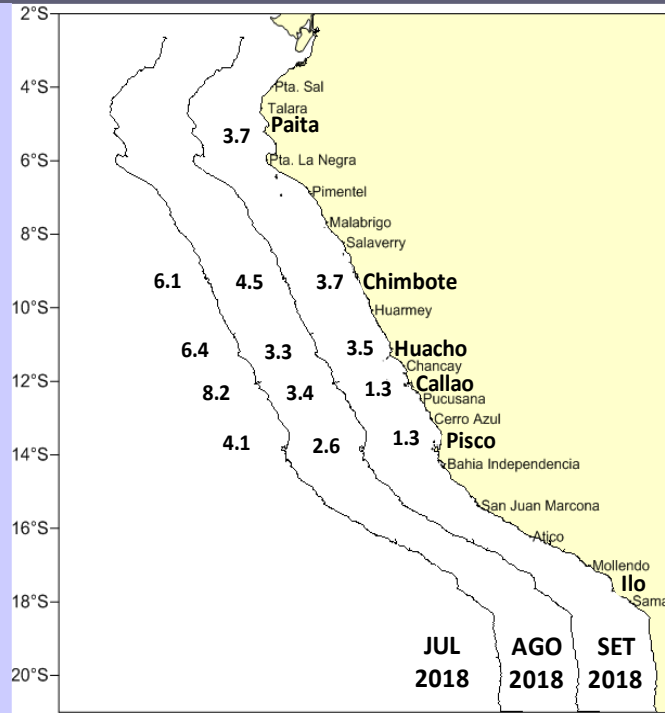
2°S
4°S
6°S
8°S
10°S
12°S
14°S
16°S
18°S
20°S

Pta. Sal
Talara
3.7 Paita
Pta. La Negra
Pimentel
Malabrigo
Salaverry
6.1 4.5 3.7 Chimbote
Huarmey
6.4 3.3 3.5 Huacho
Chancay
8.2 3.4 1.3 Callao
Pucusana
Cerro Azul
4.1 2.6 1.3 Pisco
Bahia Independencia
San Juan Marcona
Atico
Mollendo
Ilo
Sama

JUL 2018
AGO 2018
SET 2018